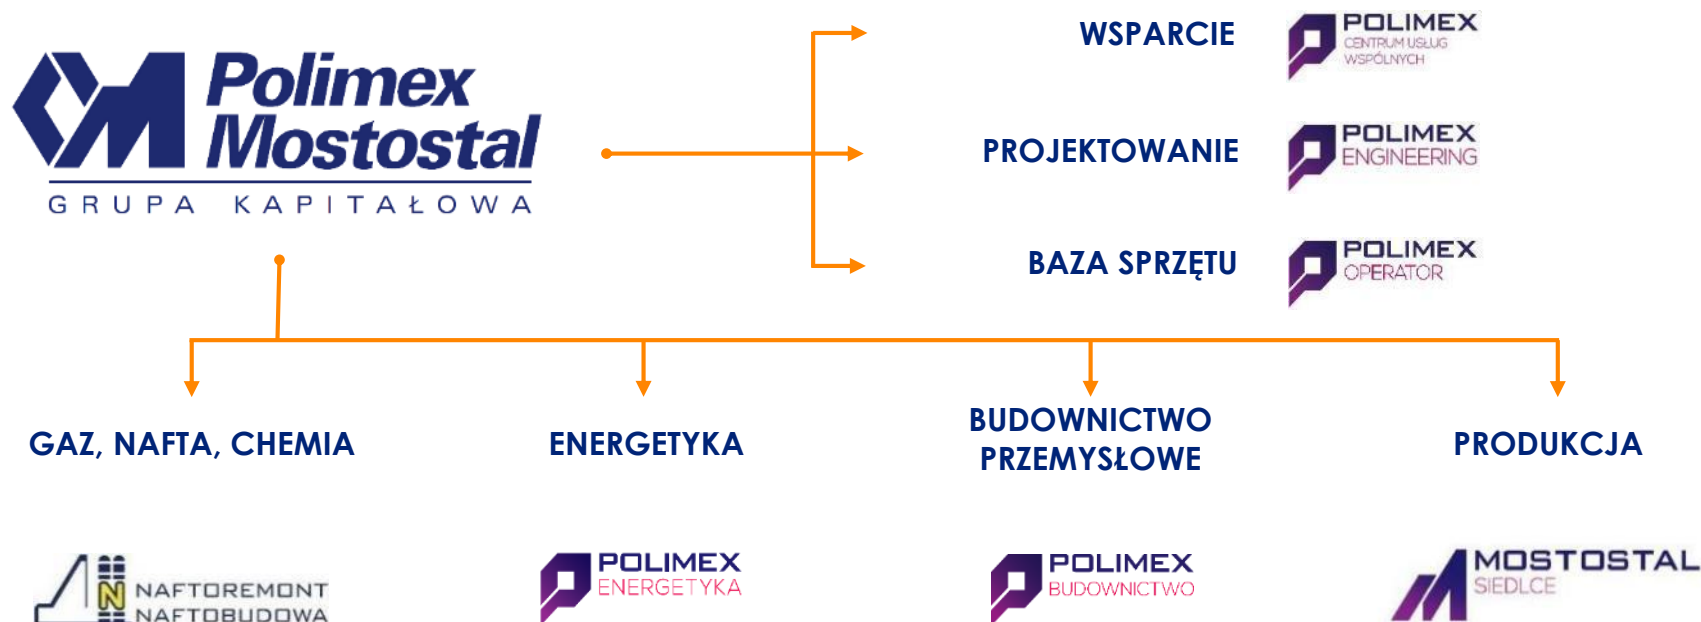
Polimex Mostostal
GRUPA KAPITAŁOWA

WSPARCIE
POLIMEX CENTRUM USŁUG WSPÓLNYCH

PROJEKTOWANIE
POLIMEX ENGINEERING

BAZA SPRZĘTU
POLIMEX OPERATOR

GAZ, NAFTA, CHEMIA

ENERGETYKA

BUDOWNICTWO PRZEMYSŁOWE

PRODUKCJA

N NAFTOREMONT NAFTOBUDOWA

POLIMEX ENERGETYKA

POLIMEX BUDOWNICTWO

MOSTOSTAL SIEDLCE